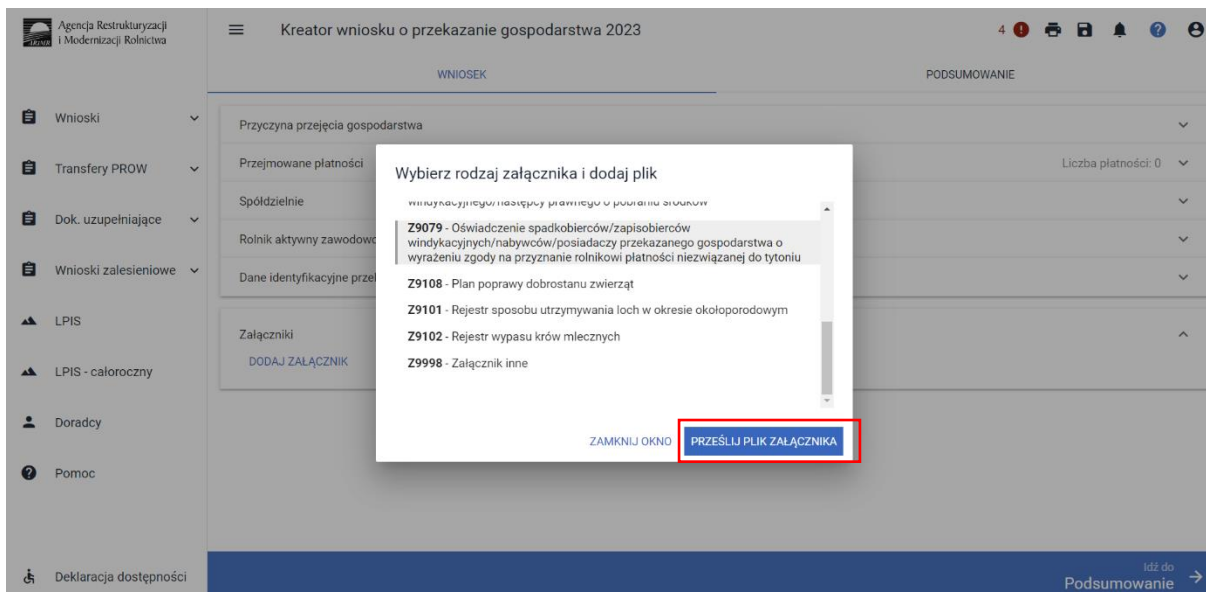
Agencja Restrukturyzacji i Modernizacji Rolnictwa

Kreator wniosku o przekazanie gospodarstwa 2023

4

WNIOSEK

PODSUMOWANIE

Wnioski

Transfery PROW

Dok. uzupełniające

Wnioski zalesieniowe

LPIS

LPIS - całoroczny

Doradcy

Pomoc

Deklaracja dostępności

Przyczyna przejęcia gospodarstwa

Przejmowane płatności

Liczba płatności: 0

Spółdzielnie

Rolnik aktywny zawodowo

Dane identyfikacyjne przel

Załączniki

DODAJ ZAŁĄCZNIK

Wybierz rodzaj załącznika i dodaj plik

windykacyjnego/następcy prawnego o pobraniu środków

Z9079 - Oświadczenie spadkobierców/zapisobierców windykacyjnych/nabywców/posiadaczy przekazanego gospodarstwa o wyrażeniu zgody na przyznanie rolnikowi płatności niezwiązanej do tytoniu

Z9108 - Plan poprawy dobrostanu zwierząt

Z9101 - Rejestr sposobu utrzymywania loch w okresie okołoporodowym

Z9102 - Rejestr wypasu krów mlecznych

Z9998 - Załącznik inne

ZAMKNIJ OKNO

PRZEŚLIJ PLIK ZAŁĄCZNIKA

Idź do
Podsumowanie